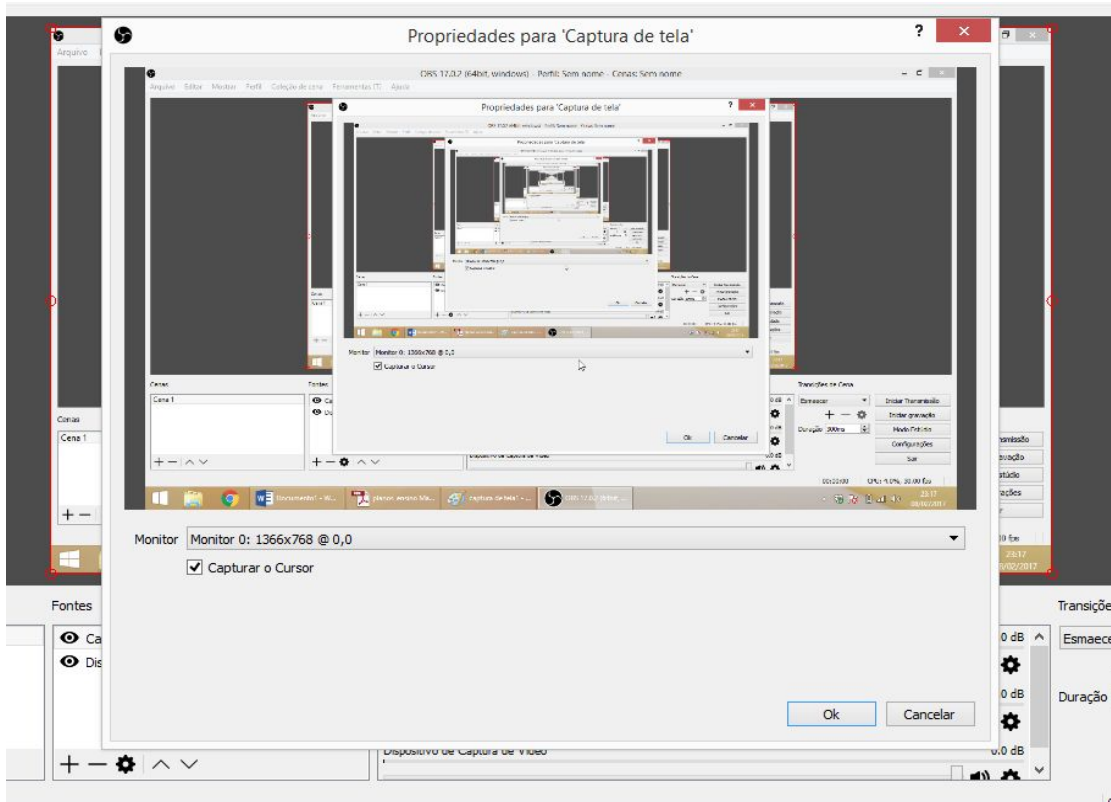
Propriedades para 'Captura de tela'

?

Arquivo

OBS 17.0.2 (64bit, windows) - Perfil: Sem nome - Cenas: Sem nome

Arquivo Editar Modos Perfil Coleção de cena Ferramentas (T) Ajuda

Propriedades para 'Captura de tela'

Monitor Monitor 0: 1366x768 @ 0,0

Capturar o Cursor

Ok Cancelar

Cenas

Fontes

Cena 1

Transições de Cena

Esmaecer

Duração 300ms

Iniciar Transmissão

Iniciar gravação

Modo Estúdio

Configurações

Sair

Dispositivo de Captura de Vídeo

CPU: 4.0%, 30.00 fps

Documento1 - W...

planos ensino Ma...

captura de tela1 -...

OBS 17.0.2 (64bit,...

23:17

08/02/2017

Cenas

Cena 1

missão

ravação

stúdio

rações

0 fps

23:17

/02/2017

Monitor Monitor 0: 1366x768 @ 0,0

Capturar o Cursor

Ok Cancelar

Fontes

Ca

Dis

0 dB

0 dB

Dispositivo de Captura de Vídeo

0.0 dB

Transiçõe

Esmaece

Duração